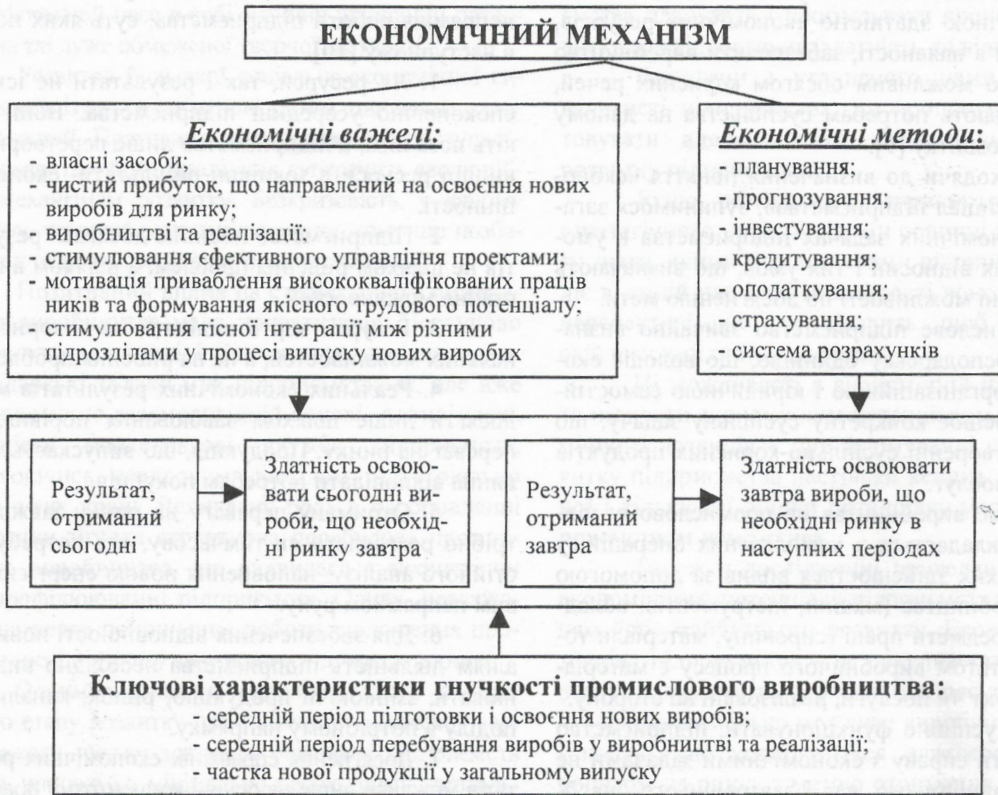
ЕКОНОМІЧНИЙ МЕХАНІЗМ

Економічні важелі:
- власні засоби;
- чистий прибуток, що направлений на освоєння нових виробів для ринку;
- виробництві та реалізації;
- стимулювання ефективного управління проектами;
- мотивація приваблення висококваліфікованих працівників та формування якісного трудового потенціалу;
- стимулювання тісної інтеграції між різними підрозділами у процесі випуску нових виробів

Економічні методи:
- планування;
- прогнозування;
- інвестування;
- кредитування;
- оподатковування;
- страхування;
- система розрахунків

Результат, отриманий сьогодні

Здатність освоювати сьогодні вироби, що необхідні ринку завтра

Результат, отриманий завтра

Здатність освоювати завтра вироби, що необхідні ринку в наступних періодах

Ключові характеристики гнучкості промислового виробництва:
- середній період підготовки і освоєння нових виробів;
- середній період перебування виробів у виробництві та реалізації;
- частка нової продукції у загальному випуску